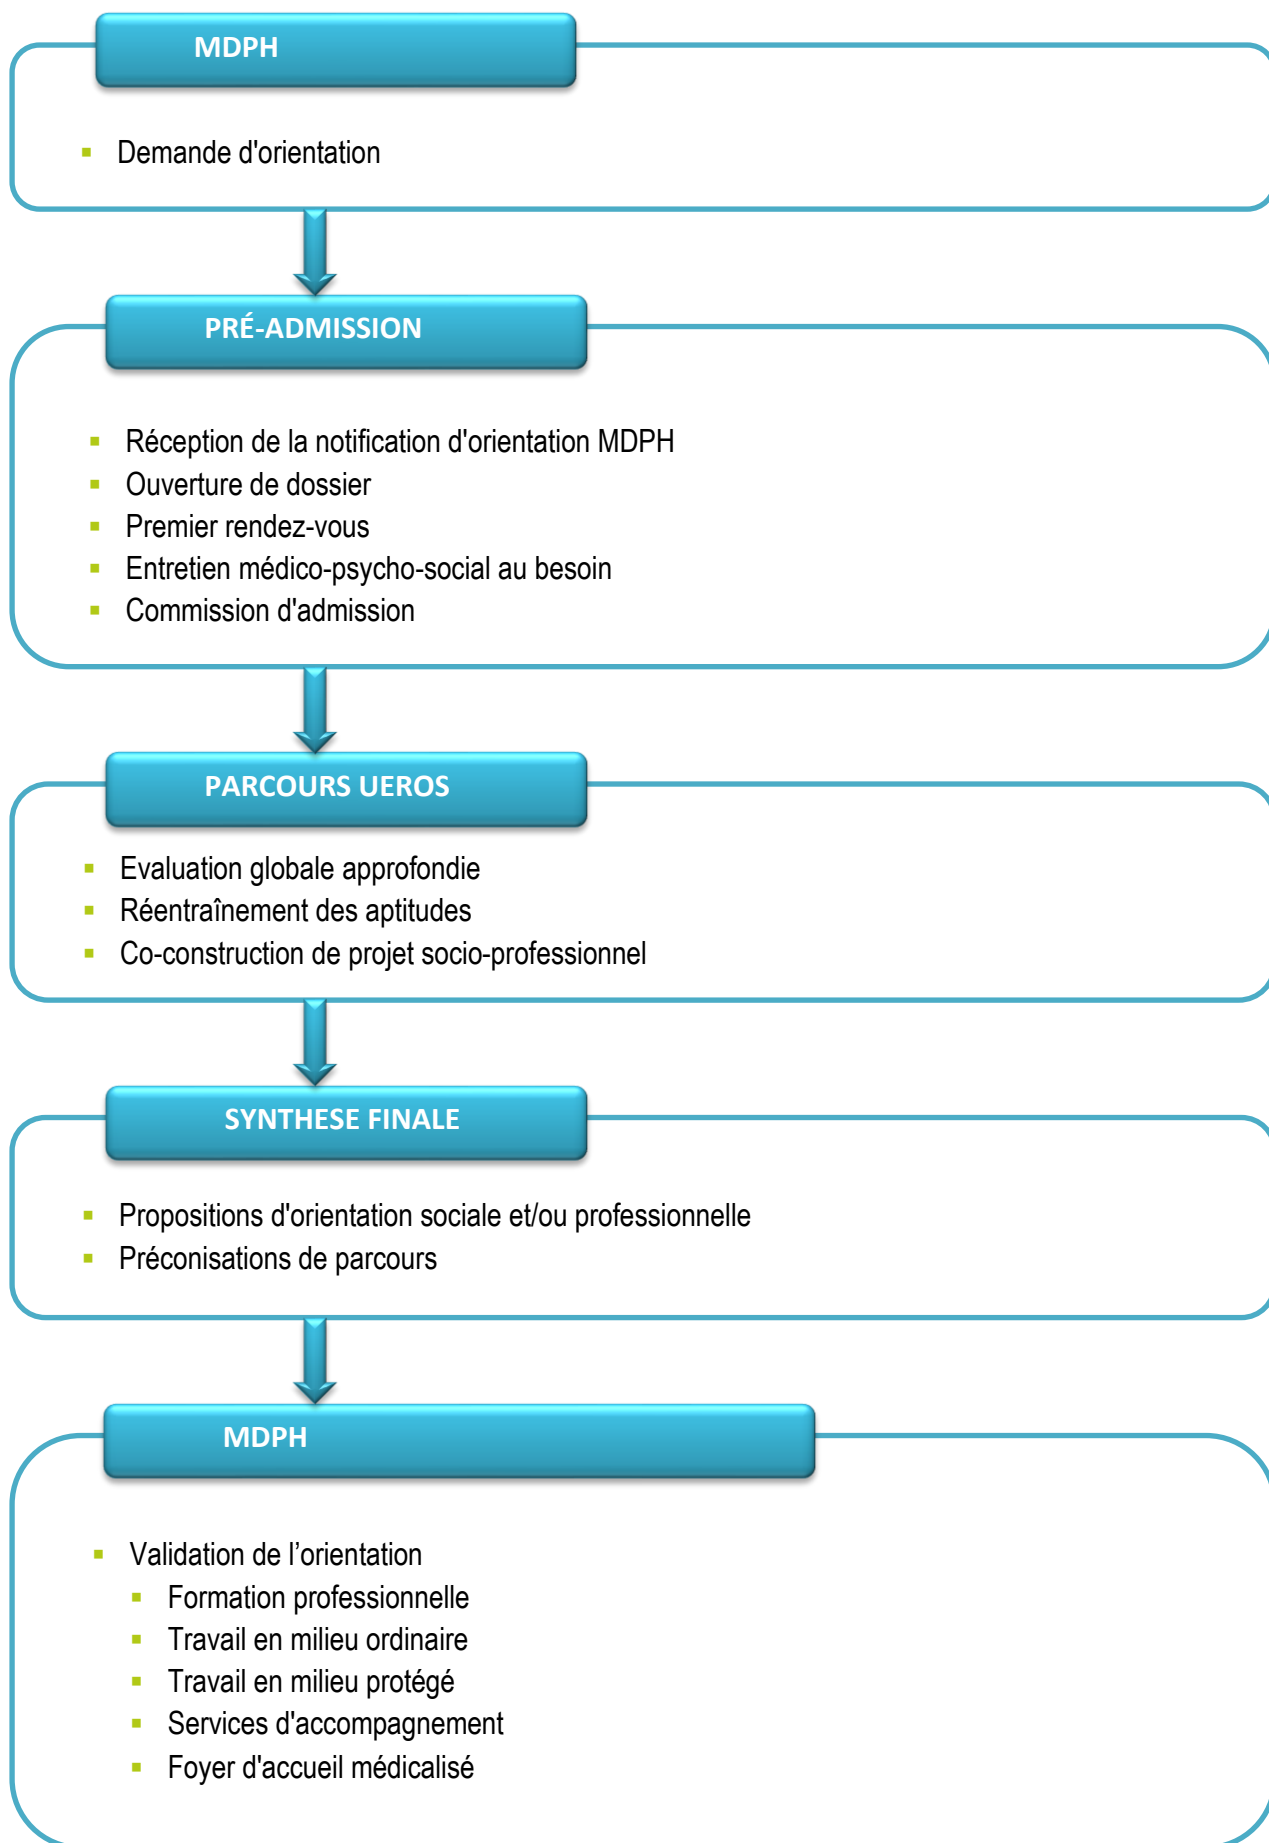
MDPH

- Demande d'orientation

PRÉ-ADMISSION

- Réception de la notification d'orientation MDPH
- Ouverture de dossier
- Premier rendez-vous
- Entretien médico-psycho-social au besoin
- Commission d'admission

PARCOURS UEROS

- Evaluation globale approfondie
- Réentraînement des aptitudes
- Co-construction de projet socio-professionnel

SYNTHESE FINALE

- Propositions d'orientation sociale et/ou professionnelle
- Préconisations de parcours

MDPH

- Validation de l’orientation
  - Formation professionnelle
  - Travail en milieu ordinaire
  - Travail en milieu protégé
  - Services d'accompagnement
  - Foyer d'accueil médicalisé